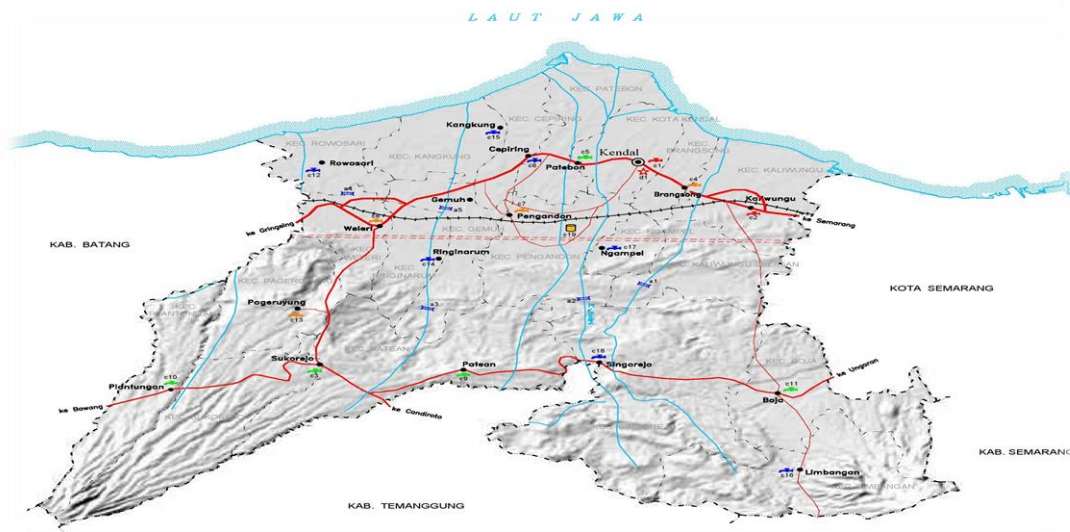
LAUT JAWA

KEC. PATEBON
KEC. CEPIRING
KEC. KOTA KENDAL
KEC. BRANGSONG
KEC. KALIWUNGU
KEC. ROWOSARI
KEC. KANGKUNG

Kangkung
c15
Cepiring
Patebon
Kendal
c1
d1
Rowosari
c12
Brangsong
c4
Kaliwungu
c2
ke Semarang
Gemuh
c7
Pengandon
Weleri
ke Gringsing
c15
KEC. GEMUH
Ringinarum
c14
Ngampel
c17
KEC. PENGANDON
KEC. NGAMPEL

KAB. BATANG

KOTA SEMARANG

Pageruyung
c13
c3
a2
Sukorejo
c3
Patean
c9
c18
Singorejo
Plantungan
c10
ke Bawang
ke Candiroto
Boja
c11
ke Ungaran
KEC. BOJA

KAB. SEMARANG

Limbangan
c16

KAB. TEMANGGUNG